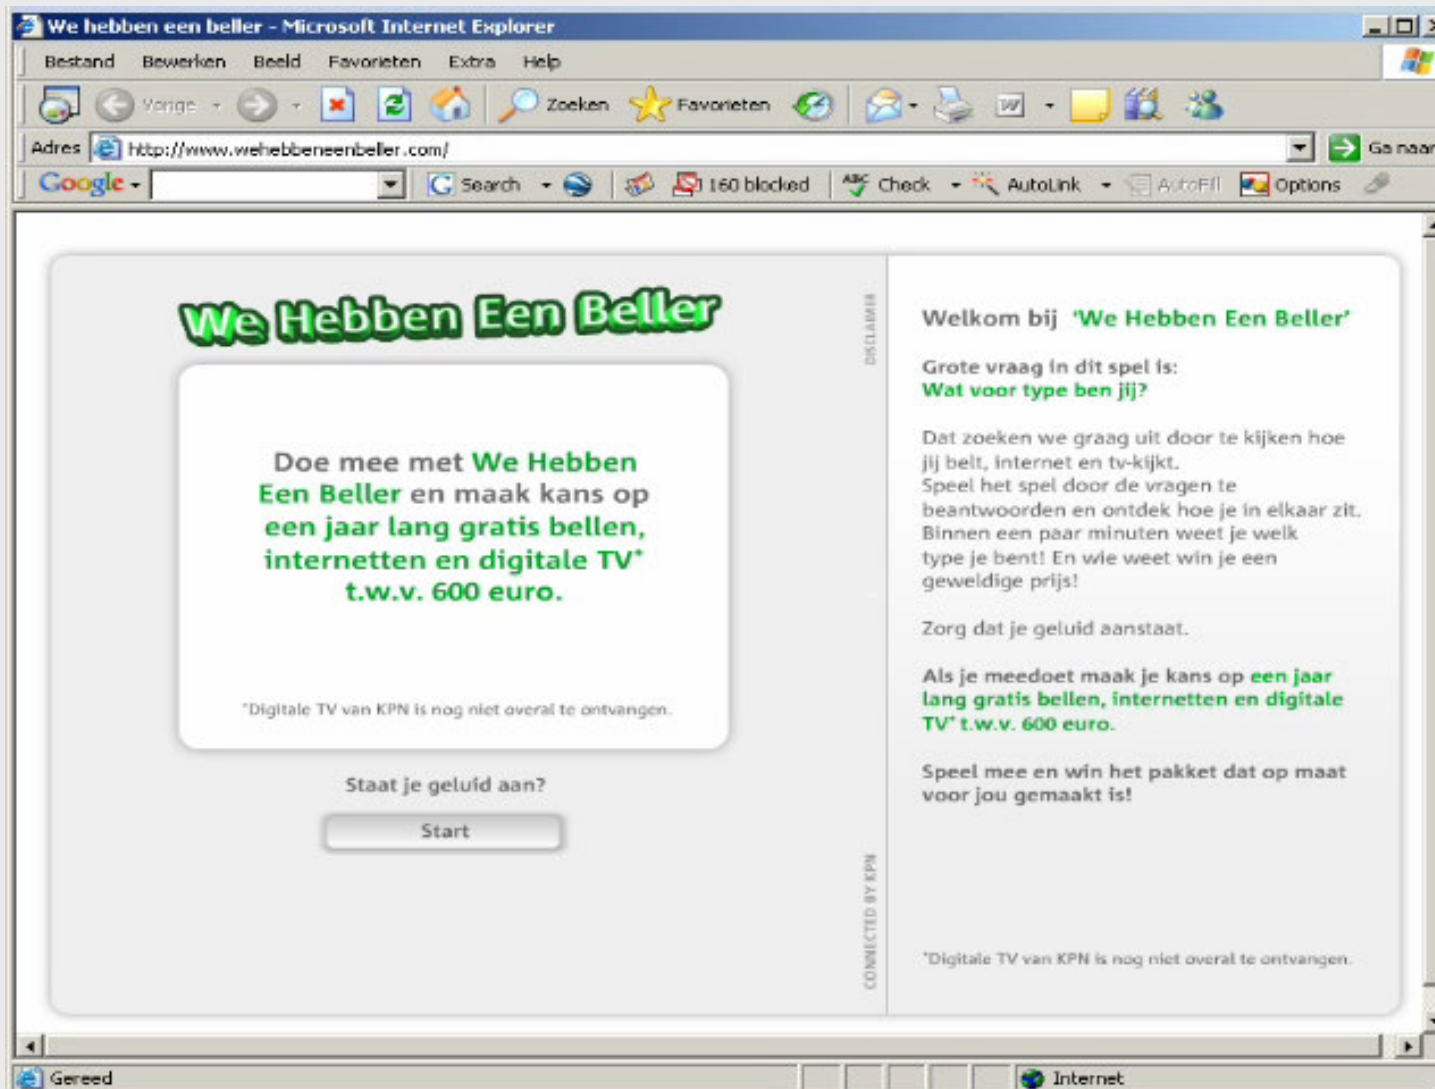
We hebben een beller - Microsoft Internet Explorer

Bestand Bewerken Beeld Favorieten Extra Help

Vorige Zoeken Favorieten

Adres http://www.wehebbeneenbeller.com/ Ga naar

Google Search 160 blocked Check AutoLink AutoFill Options

We Hebben Een Beller

Doe mee met We Hebben Een Beller en maak kans op een jaar lang gratis bellen, internetten en digitale TV* t.w.v. 600 euro.

*Digitale TV van KPN is nog niet overal te ontvangen.

Staat je geluid aan?

Start

DISCLAIMER

CONNECTED BY KPN

Welkom bij 'We Hebben Een Beller'

Grote vraag in dit spel is:
Wat voor type ben jij?

Dat zoeken we graag uit door te kijken hoe jij belt, internet en tv-kijkt.
Speel het spel door de vragen te beantwoorden en ontdek hoe je in elkaar zit.
Binnen een paar minuten weet je welk type je bent! En wie weet win je een geweldige prijs!

Zorg dat je geluid aanstaat.

Als je meedoet maak je kans op een jaar lang gratis bellen, internetten en digitale TV* t.w.v. 600 euro.

Speel mee en win het pakket dat op maat voor jou gemaakt is!

*Digitale TV van KPN is nog niet overal te ontvangen.

Gereed Internet